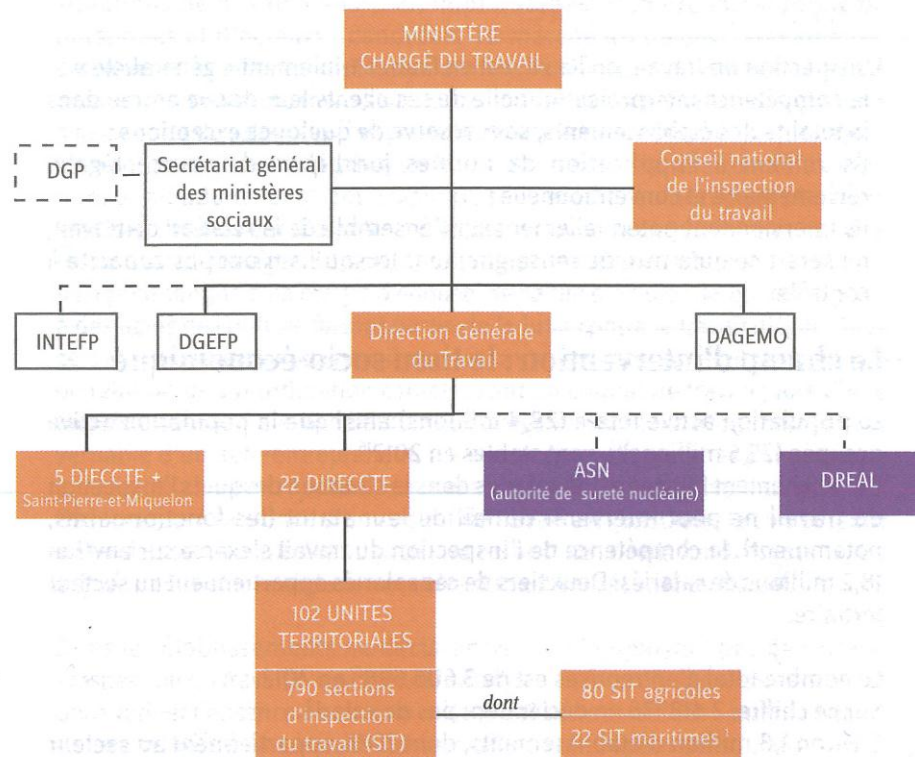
MINISTÈRE CHARGÉ DU TRAVAIL

DGP

Secrétariat général des ministères sociaux

Conseil national de l'inspection du travail

INTEFP

DGEFP

Direction Générale du Travail

DAGEMO

5 DIECCTE + Saint-Pierre-et-Miquelon

22 DIRECCTE

ASN (autorité de sureté nucléaire)

DREAL

102 UNITES TERRITORIALES

790 sections d'inspection du travail (SIT)

dont

80 SIT agricoles

22 SIT maritimes ¹

Le champ d'intervention de l'inspection du travail

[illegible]